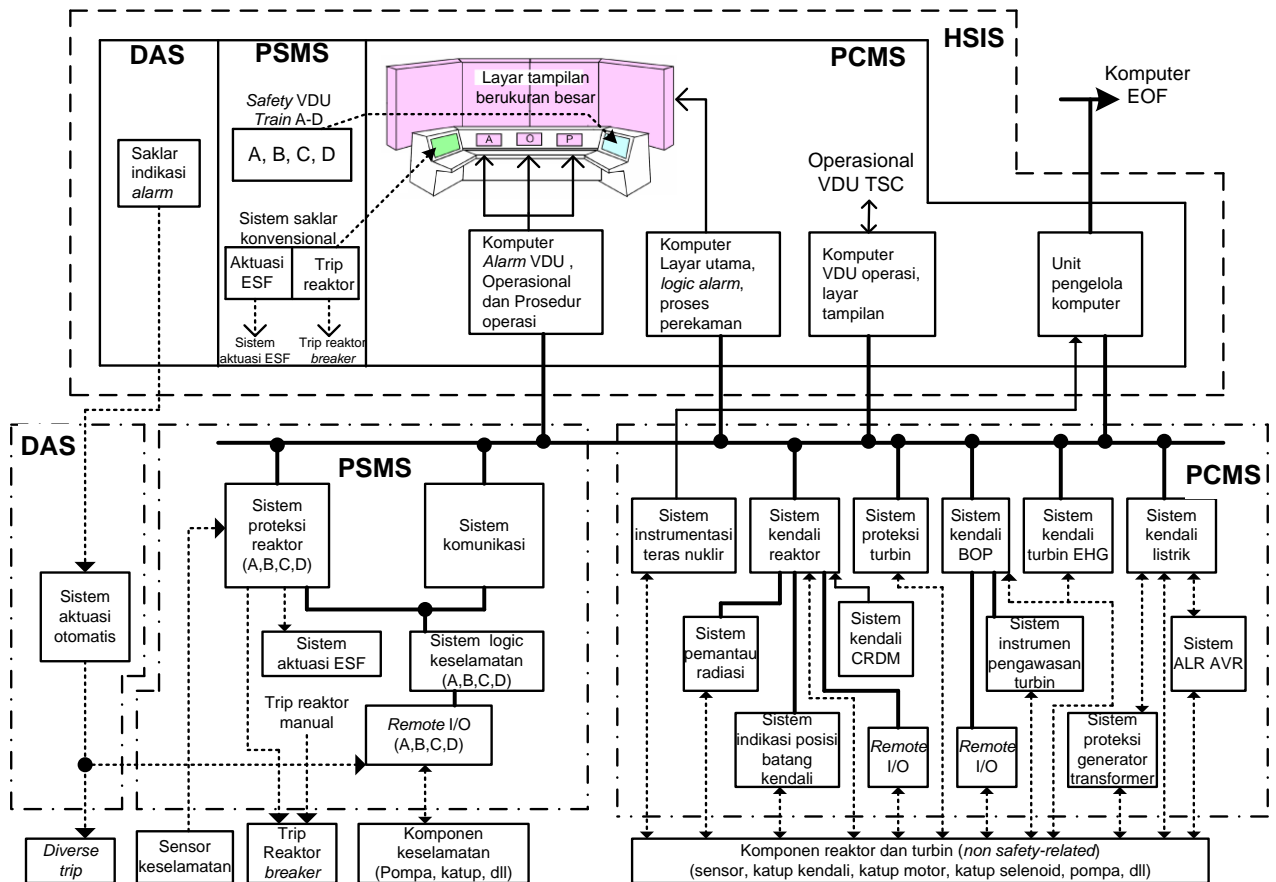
HSIS

DAS

PSMS

PCMS

Layar tampilan berukuran besar

Komputer EOF

Safety VDU Train A-D

A, B, C, D

A O P

Saklar indikasi alarm

Sistem saklar konvensional

Aktuasi ESF

Trip reaktor

Sistem aktuasi ESF

Trip reaktor breaker

Operasional VDU TSC

Komputer Alarm VDU , Operasional dan Prosedur operasi

Komputer Layar utama, logic alarm, proses perekaman

Komputer VDU operasi, layar tampilan

Unit pengelola komputer

DAS

PSMS

PCMS

Sistem proteksi reaktor (A,B,C,D)

Sistem komunikasi

Sistem instrumentasi teras nuklir

Sistem kendali reaktor

Sistem proteksi turbin

Sistem kendali BOP

Sistem kendali turbin EHG

Sistem kendali listrik

Sistem aktuasi otomatis

Sistem aktuasi ESF

Sistem logic keselamatan (A,B,C,D)

Sistem pemantau radiasi

Sistem kendali CRDM

Sistem instrumen pengawasan turbin

Sistem ALR AVR

Trip reaktor manual

Remote I/O (A,B,C,D)

Sistem indikasi posisi batang kendali

Remote I/O

Remote I/O

Sistem proteksi generator transformer

Diverse trip

Sensor keselamatan

Trip Reaktor breaker

Komponen keselamatan (Pompa, katup, dll)

Komponen reaktor dan turbin (non safety-related) (sensor, katup kendali, katup motor, katup selenoid, pompa, dll)